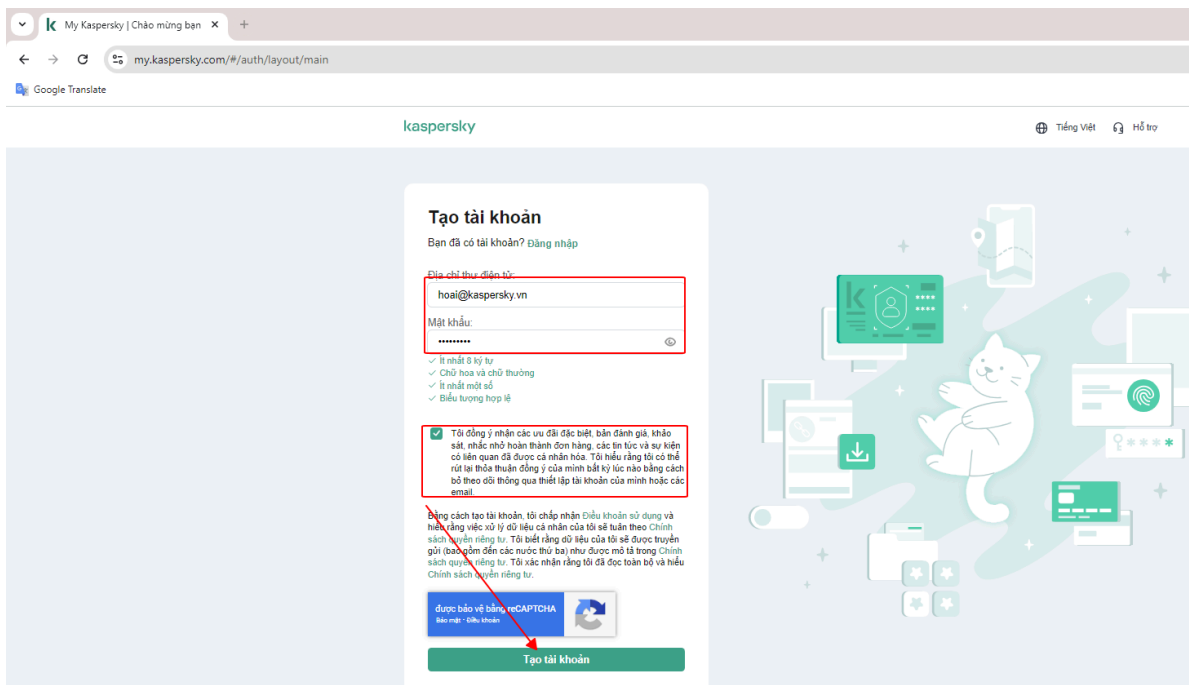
My Kaspersky | Chào mừng bạn ×

my.kaspersky.com/#/auth/layout/main

Google Translate

kaspersky

Tiếng Việt    Hỗ trợ

Tạo tài khoản

Bạn đã có tài khoản? Đăng nhập

Địa chỉ thư điện tử:

hoai@kaspersky.vn

Mật khẩu:

•••••••••

✓ Ít nhất 8 ký tự
✓ Chữ hoa và chữ thường
✓ Ít nhất một số
✓ Biểu tượng hợp lệ

Tôi đồng ý nhận các ưu đãi đặc biệt, bản đánh giá, khảo sát, nhắc nhở hoàn thành đơn hàng, các tin tức và sự kiện có liên quan đã được cá nhân hóa. Tôi hiểu rằng tôi có thể rút lại thỏa thuận đồng ý của mình bất kỳ lúc nào bằng cách bỏ theo dõi thông qua thiết lập tài khoản của mình hoặc các email.

Bằng cách tạo tài khoản, tôi chấp nhận Điều khoản sử dụng và hiểu rằng việc xử lý dữ liệu cá nhân của tôi sẽ tuân theo Chính sách quyền riêng tư. Tôi biết rằng dữ liệu của tôi sẽ được truyền gửi (bao gồm đến các nước thứ ba) như được mô tả trong Chính sách quyền riêng tư. Tôi xác nhận rằng tôi đã đọc toàn bộ và hiểu Chính sách quyền riêng tư.

được bảo vệ bằng reCAPTCHA
Bảo mật · Điều khoản

Tạo tài khoản